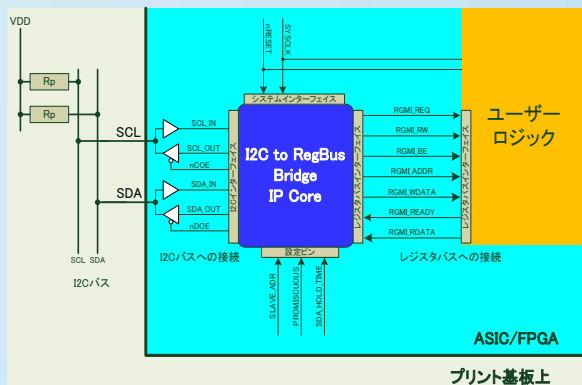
VDD

Rp

Rp

SCL

SDA

SCL SDA

I2Cバス

nRESET

SYSCLK

システムインターフェイス

SCL_IN

SCL_OUT

nCOE

SDA_IN

SDA_OUT

nDOE

I2Cインターフェイス

I2C to RegBus Bridge IP Core

レジスタバスインターフェイス

RGMI_REQ

RGMI_RW

RGMI_BE

RGMI_ADDR

RGMI_WDATA

RGMI_READY

RGMI_RDATA

レジスタバスインターフェイス

ユーザーロジック

設定ピン

SLAVE ADR

PROMISCUOUS

SDA HOLD TIME

I2Cバスへの接続

レジスタバスへの接続

ASIC/FPGA

プリント基板上